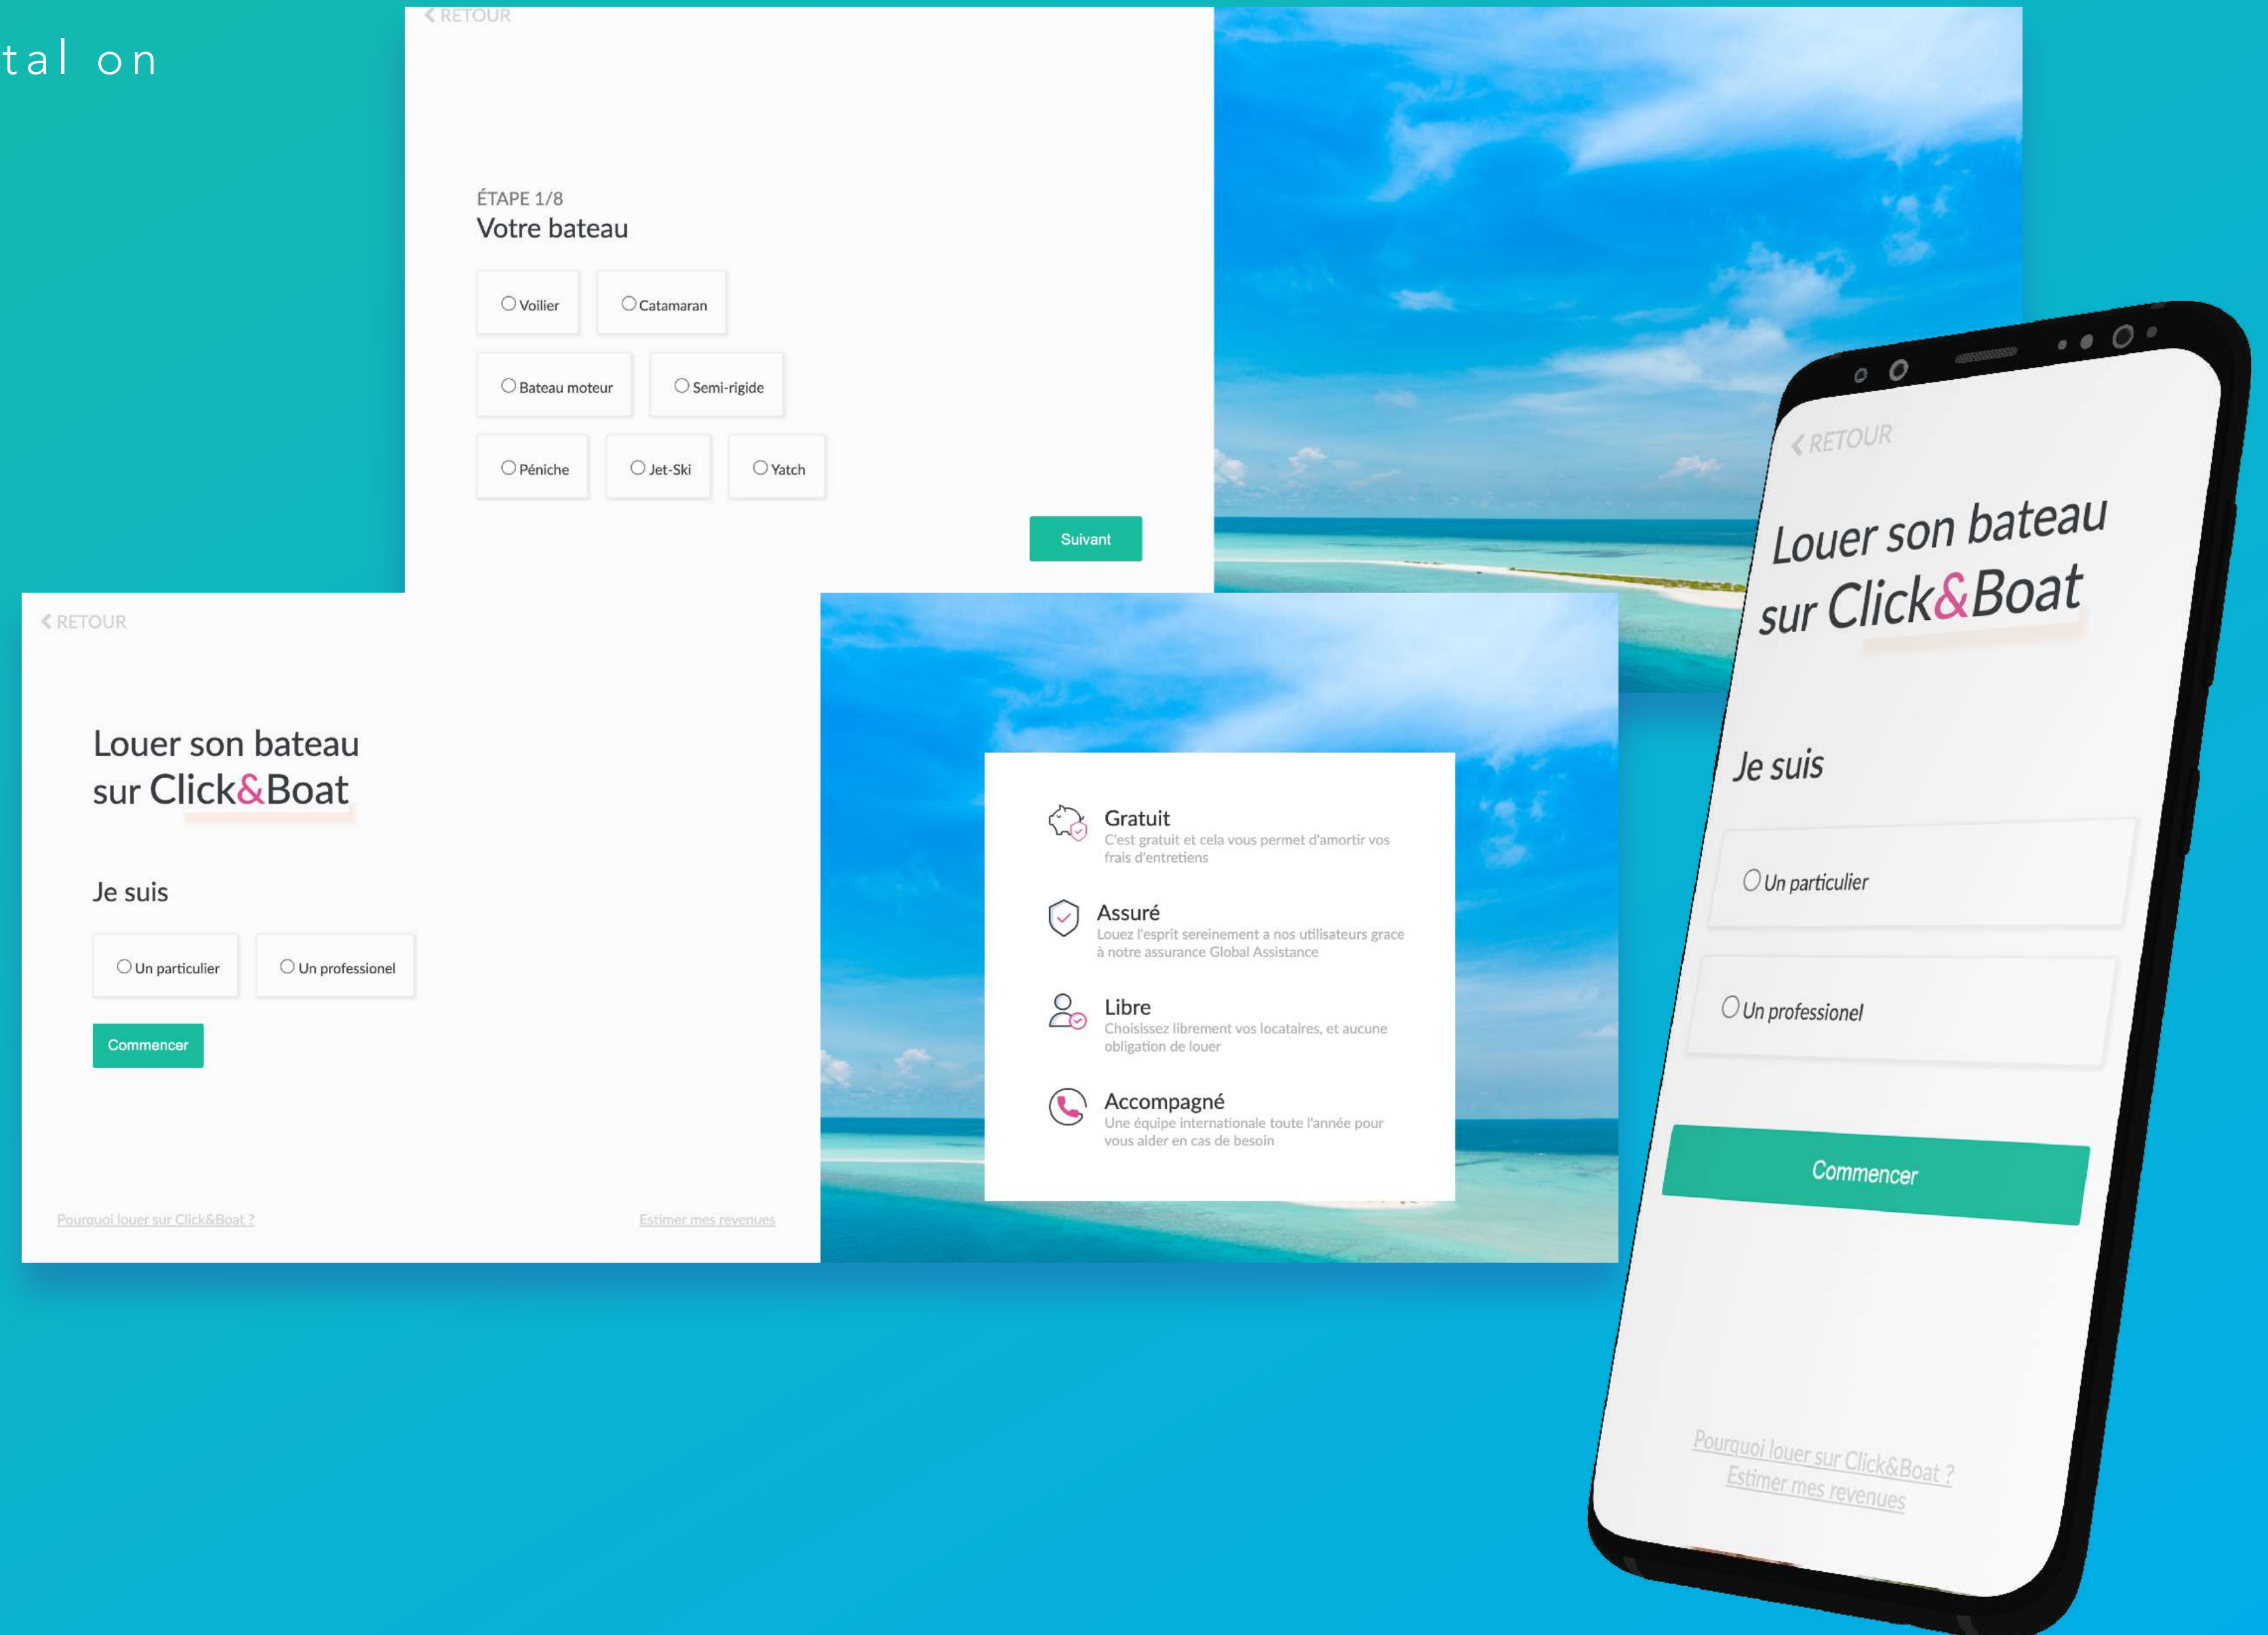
tal on

RETOUR

ÉTAPE 1/8
Votre bateau

Voilier
Catamaran
Bateau moteur
Semi-rigide
Péniche
Jet-Ski
Yatch

Suivant

RETOUR

Louer son bateau sur Click&Boat

Je suis

Un particulier
Un professionel

Commencer

Pourquoi louer sur Click&Boat ?
Estimer mes revenues

Gratuit
C'est gratuit et cela vous permet d'amortir vos frais d'entretiens

Assuré
Louez l'esprit sereinement a nos utilisateurs grace à notre assurance Global Assistance

Libre
Choisissez librement vos locataires, et aucune obligation de louer

Accompagné
Une équipe internationale toute l'année pour vous aider en cas de besoin

RETOUR

Louer son bateau sur Click&Boat

Je suis

Un particulier
Un professionel

Commencer

Pourquoi louer sur Click&Boat ?
Estimer mes revenues